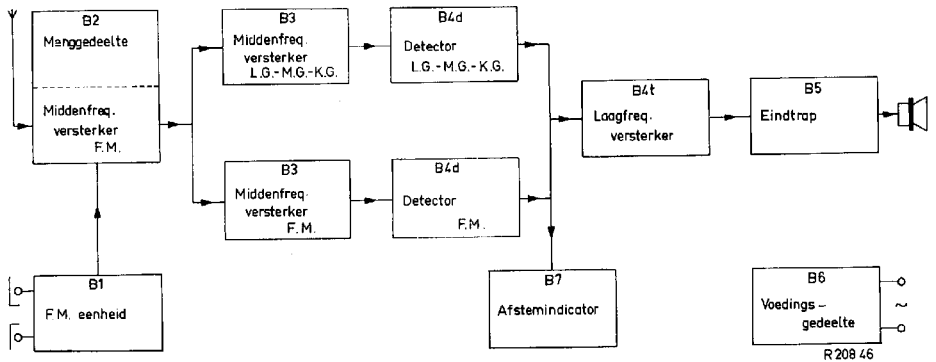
B2
Menggedeelte

Middenfreq. versterker F.M.

B3
Middenfreq. versterker L.G.-M.G.-K.G.

B4d
Detector L.G.-M.G.-K.G.

B3
Middenfreq. versterker F.M.

B4d
Detector F.M.

B4t
Laagfreq. versterker

B5
Eindtrap

B1
F.M. eenheid

B7
Afstemindicator

B6
Voedings-gedeelte

~

R 208 46